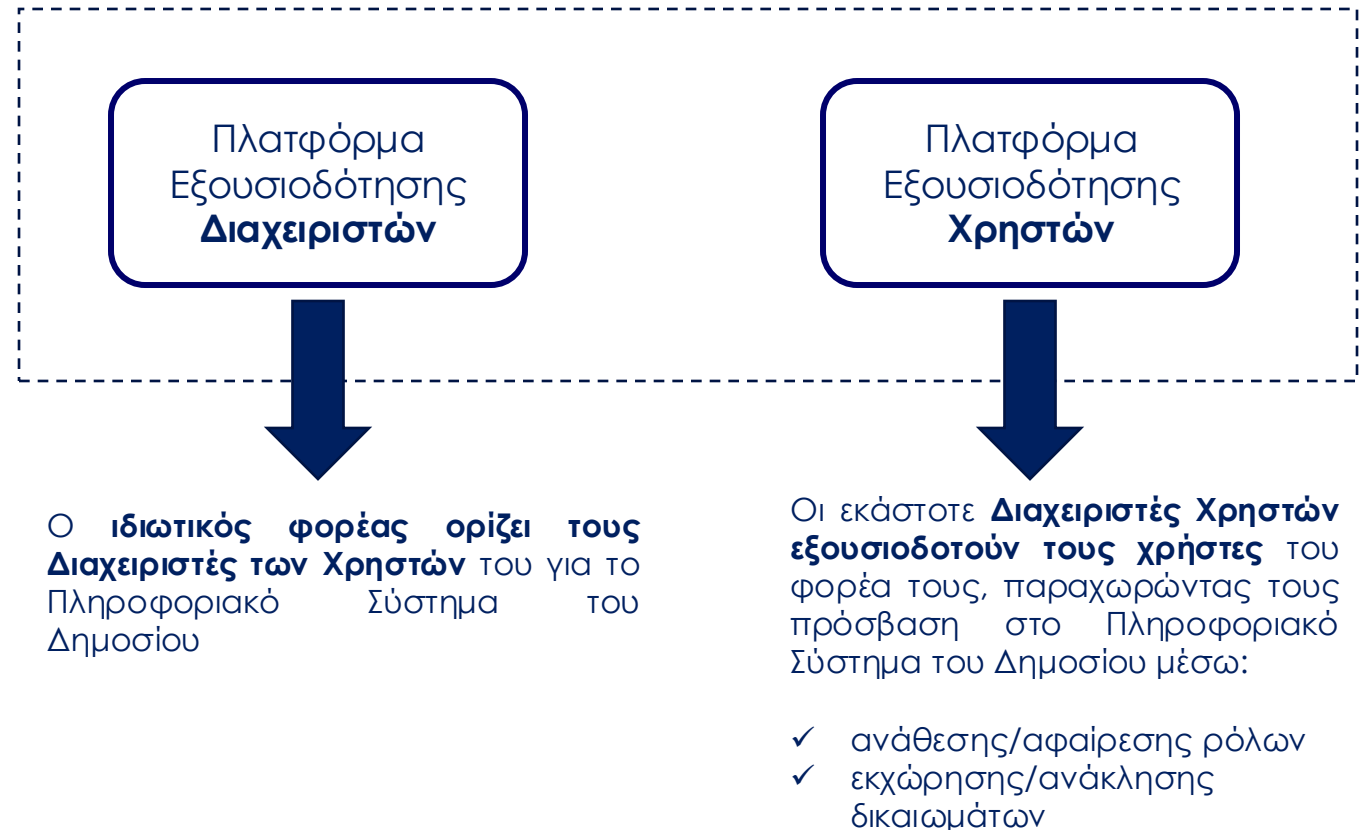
Πλατφόρμα Εξουσιοδότησης **Διαχειριστών**

Πλατφόρμα Εξουσιοδότησης **Χρηστών**

Ο **ιδιωτικός φορέας ορίζει τους Διαχειριστές των Χρηστών** του για το Πληροφοριακό Σύστημα του Δημοσίου

Οι εκάστοτε **Διαχειριστές Χρηστών εξουσιοδοτούν τους χρήστες** του φορέα τους, παραχωρώντας τους πρόσβαση στο Πληροφοριακό Σύστημα του Δημοσίου μέσω:

✓ ανάθεσης/αφαίρεσης ρόλων
✓ εκχώρησης/ανάκλησης δικαιωμάτων